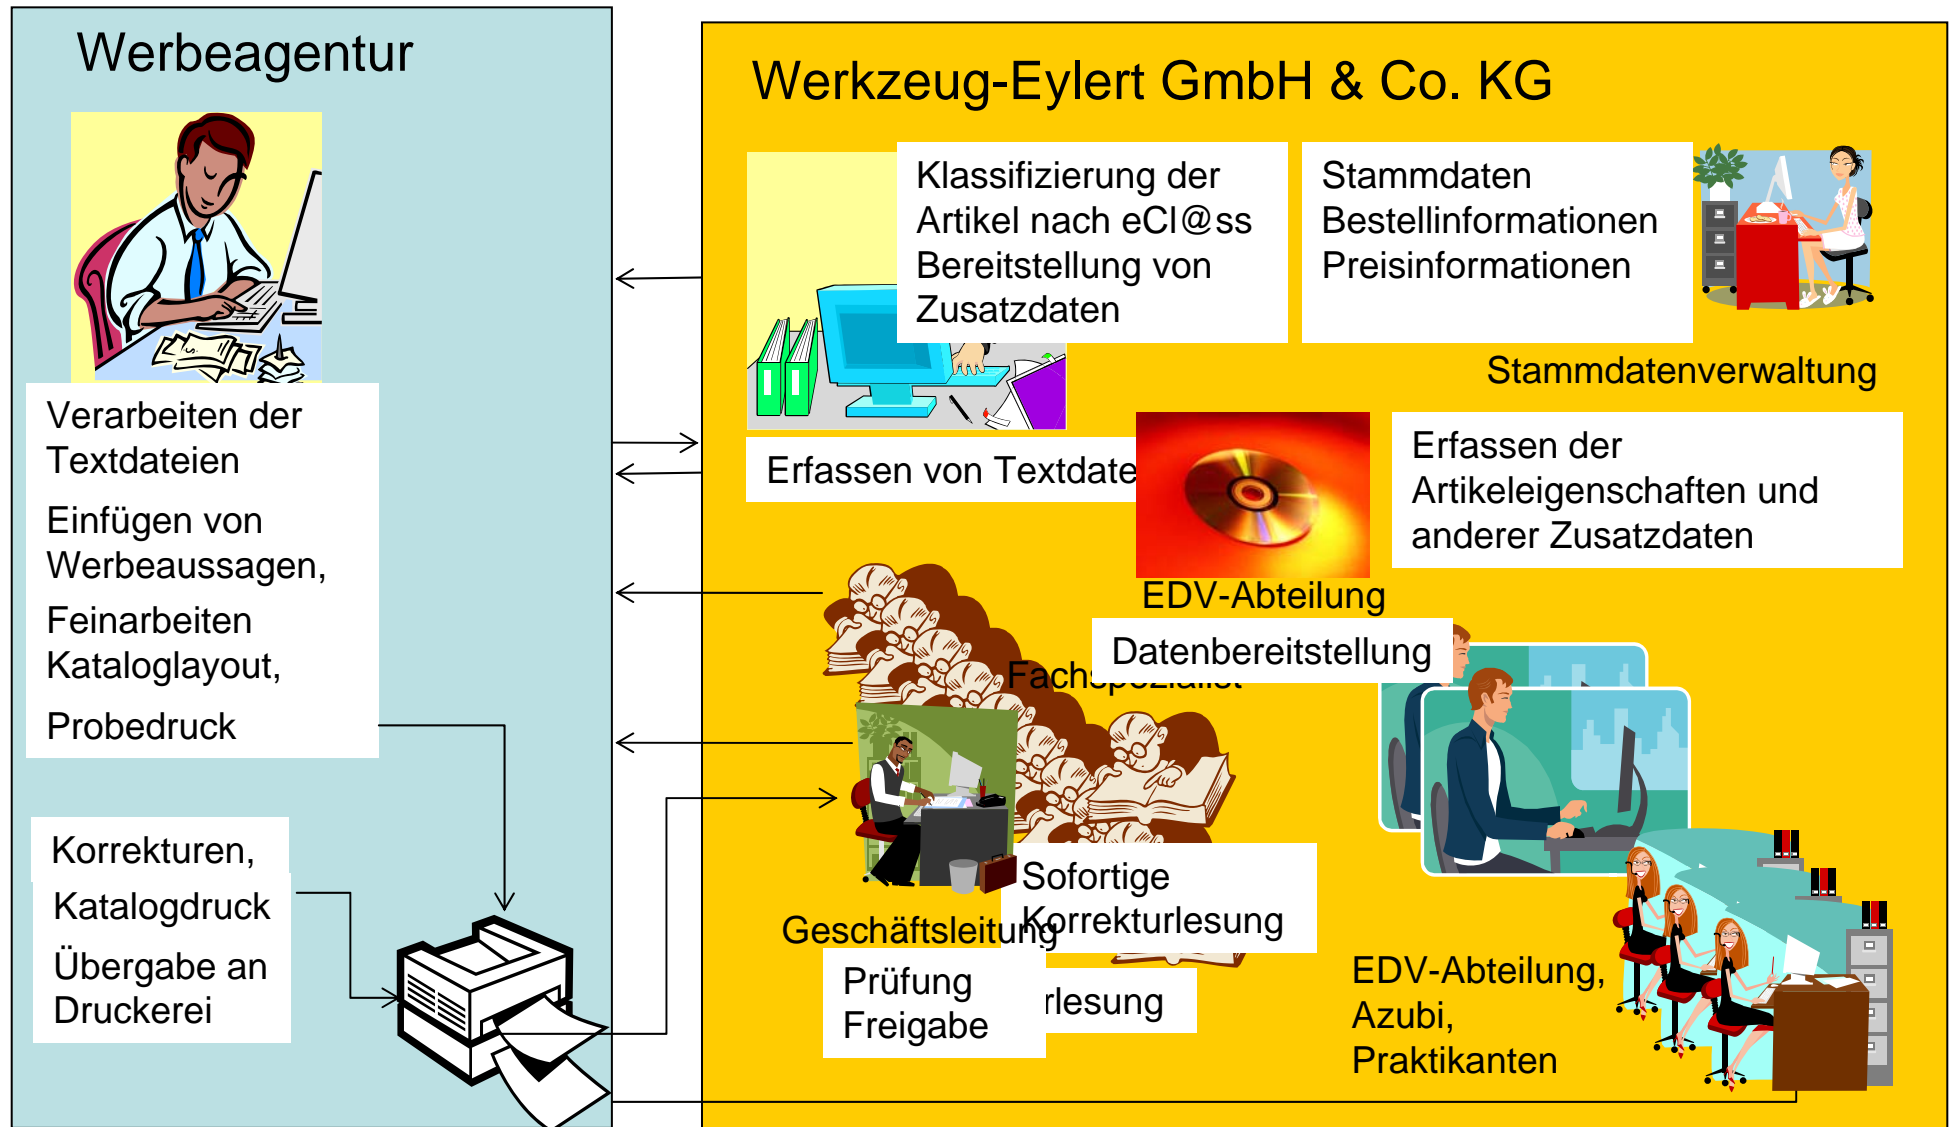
Werbeagentur

Verarbeiten der Textdateien

Einfügen von Werbeaussagen,

Feinarbeiten Kataloglayout,

Probedruck

Korrekturen,

Katalogdruck

Übergabe an Druckerei

Werkzeug-Eylert GmbH & Co. KG

Klassifizierung der Artikel nach eCl@ss Bereitstellung von Zusatzdaten

Stammdaten Bestellinformationen Preisinformationen

Stammdatenverwaltung

Erfassen von Textdate

Erfassen der Artikeleigenschaften und anderer Zusatzdaten

EDV-Abteilung

Datenbereitstellung

Fachspezialist

Sofortige Korrekturlesung

Geschäftsleitung

Prüfung Freigabe

rlesung

EDV-Abteilung, Azubi, Praktikanten